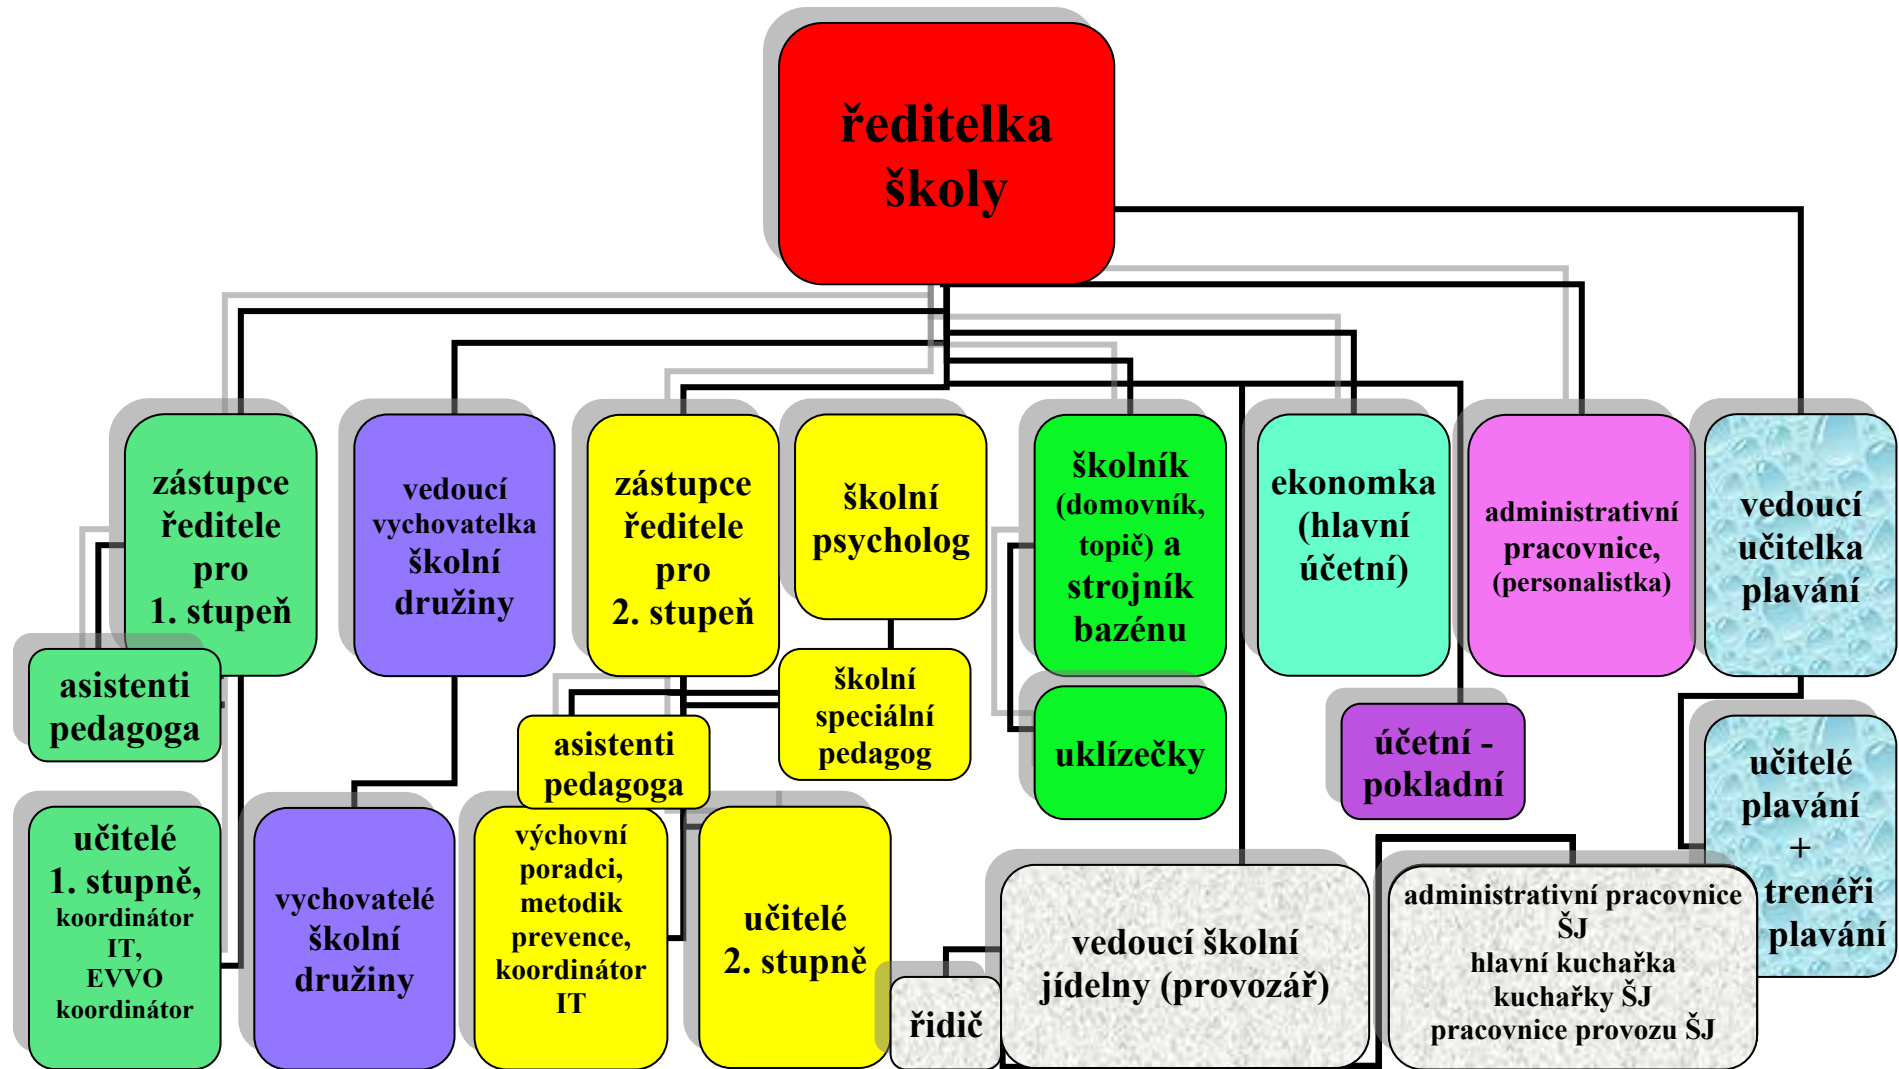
ředitelka školy

zástupce ředitele pro 1. stupeň

vedoucí vychovatelka školní družiny

zástupce ředitele pro 2. stupeň

školní psycholog

školník (domovník, topič) a strojník bazénu

ekonomka (hlavní účetní)

administrativní pracovnice, (personalistka)

vedoucí učitelka plavání

asistenti pedagoga

školní speciální pedagog

asistenti pedagoga

uklízečky

účetní - pokladní

učitelé plavání + trenéři plavání

učitelé 1. stupně, koordinátor IT, EVVO koordinátor

vychovatelé školní družiny

výchovní poradci, metodik prevence, koordinátor IT

učitelé 2. stupně

řidič

vedoucí školní jídelny (provozář)

administrativní pracovnice ŠJ hlavní kuchařka kuchařky ŠJ pracovnice provozu ŠJ